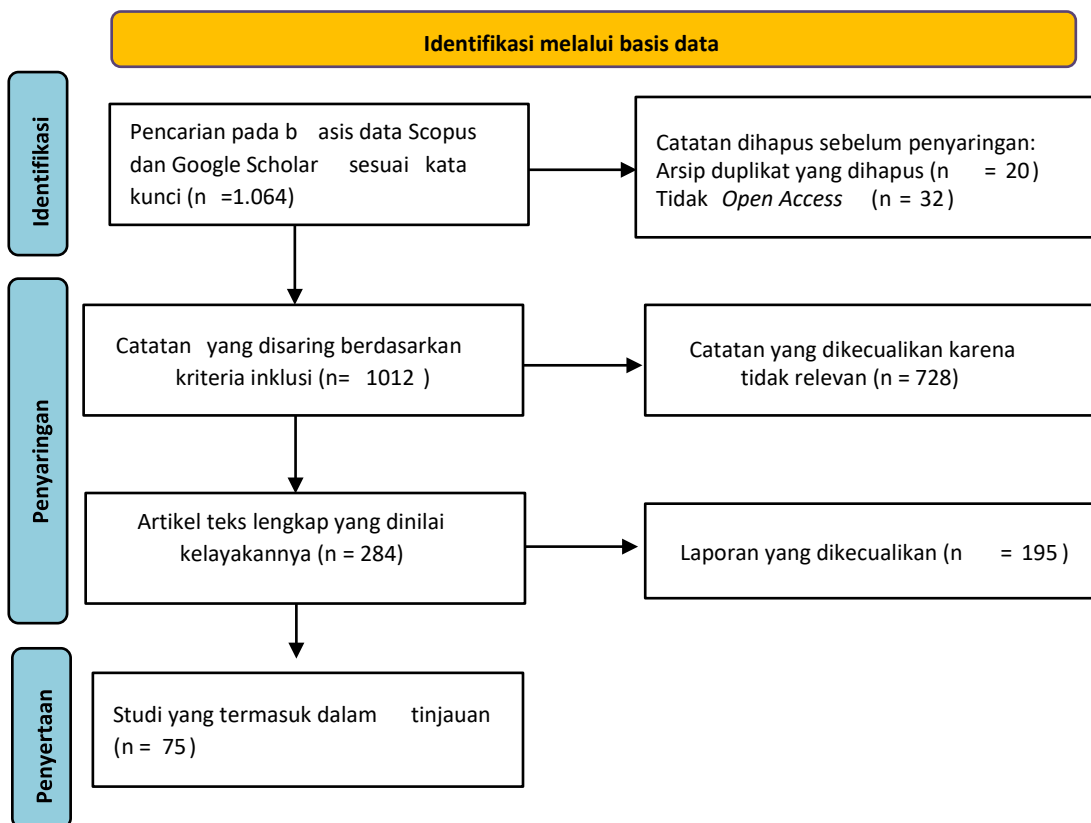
Identifikasi melalui basis data

Identifikasi

Pencarian pada basis data Scopus dan Google Scholar sesuai kata kunci (n =1.064)

Catatan dihapus sebelum penyaringan:
Arsip duplikat yang dihapus (n = 20)
Tidak *Open Access* (n = 32)

Penyaringan

Catatan yang disaring berdasarkan kriteria inklusi (n= 1012 )

Catatan yang dikecualikan karena tidak relevan (n = 728)

Artikel teks lengkap yang dinilai kelayakannya (n = 284)

Laporan yang dikecualikan (n = 195 )

Penyertaan

Studi yang termasuk dalam tinjauan (n = 75 )